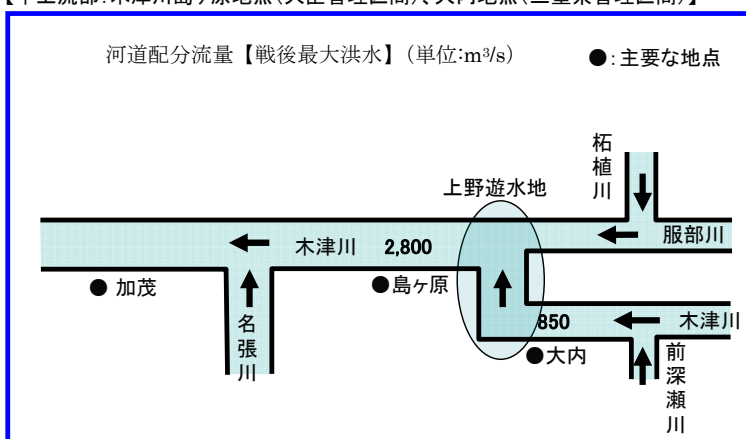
【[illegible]上流部:木津川島ヶ原地点(大臣管理区間)、大内地点(三重県管理区間)】

河道配分流量【戦後最大洪水】(単位:m³/s)

●:主要な地点

柘植川

上野遊水地

木津川 2,800

服部川

● 加茂

●島ヶ原

850

木津川

名張川

●大内

前深瀬川